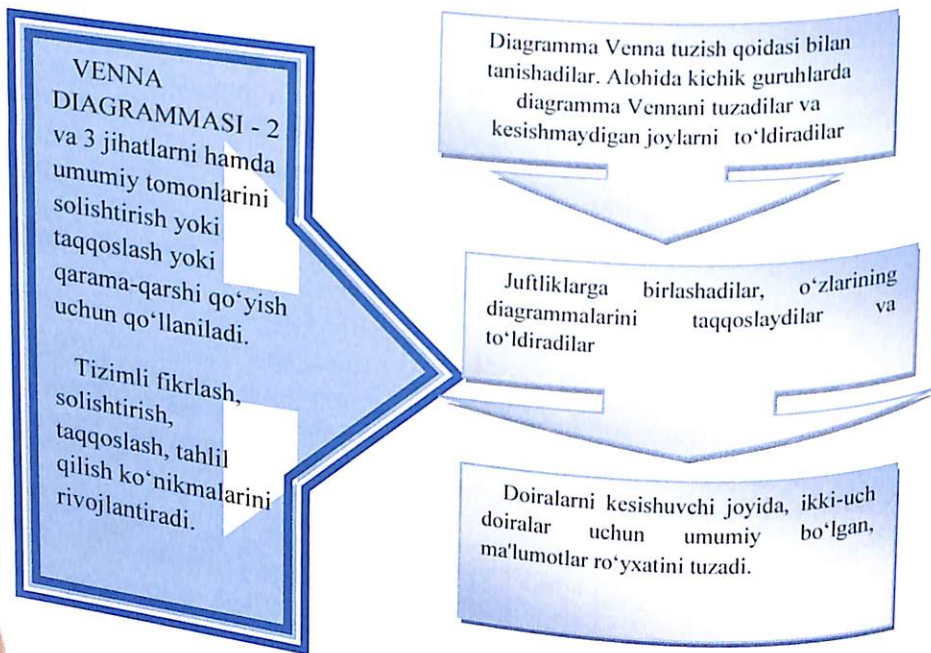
VENNA DIAGRAMMASI - 2 va 3 jihatlarni hamda umumiy tomonlarini solishtirish yoki taqqoslash yoki qarama-qarshi qo‘yish uchun qo‘llaniladi.

Tizimli fikrlash, solishtirish, taqqoslash, tahlil qilish ko‘nikmalarini rivojlantiradi.

Diagramma Venna tuzish qoidasi bilan tanishadilar. Alohida kichik guruhlarda diagramma Vennani tuzadilar va kesishmaydigan joylarni to‘ldiradilar

Juftliklarga birlashadilar, o‘zlarining diagrammalarini taqqoslaydilar va to‘ldiradilar

Doiralarni kesishuvchi joyida, ikki-uch doiralar uchun umumiy bo‘lgan, ma'lumotlar ro‘yxatini tuzadi.